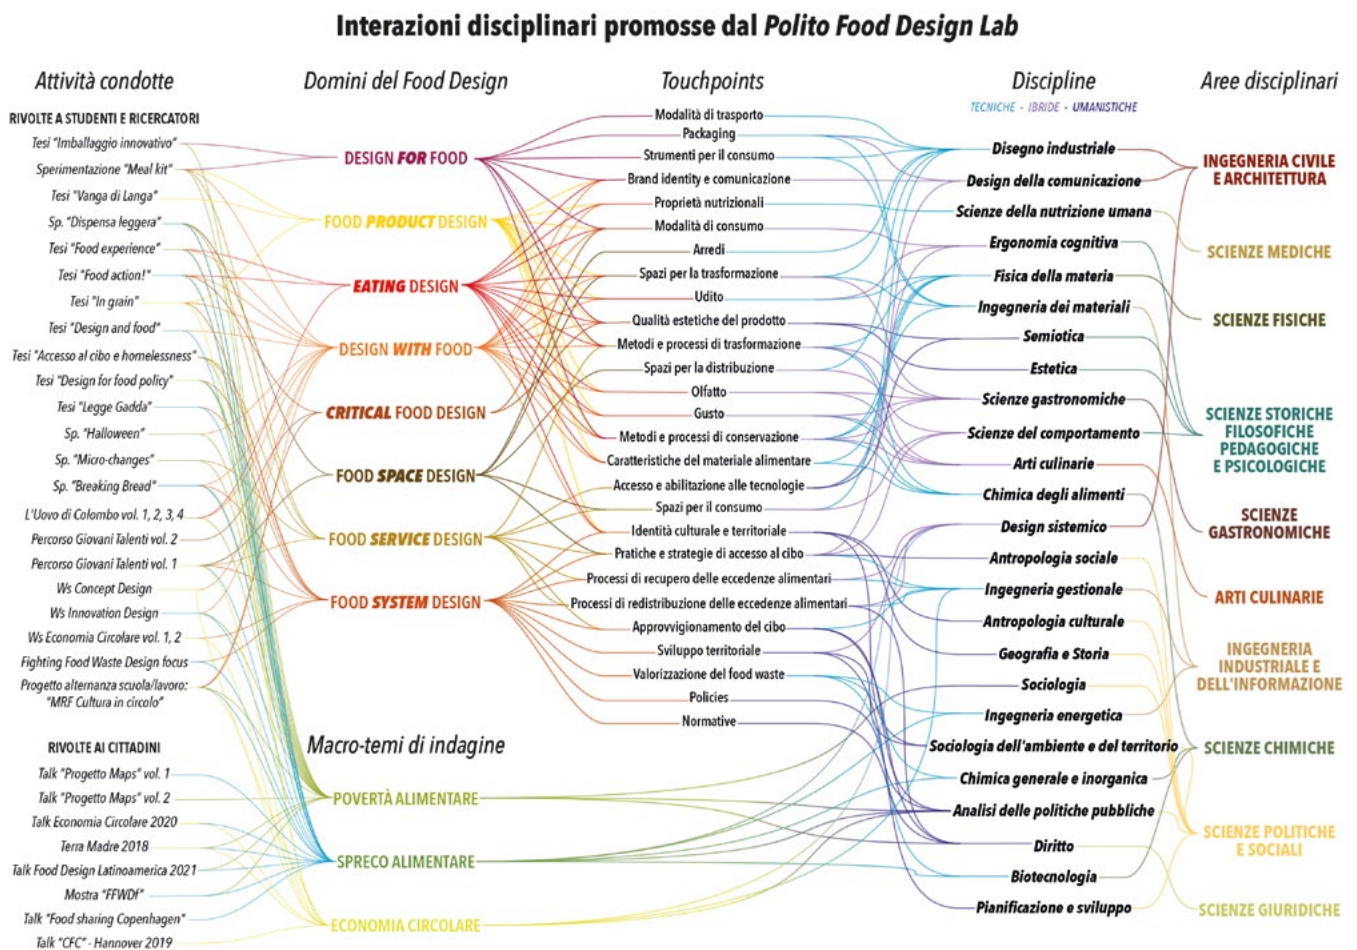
Interazioni disciplinari promosse dal *Polito Food Design Lab*

Attività condotte

RIVOLTE A STUDENTI E RICERCATORI

Tesi "Imballaggio innovativo"
Sperimentazione "Meal kit"
Tesi "Vanga di Langa"
Sp. "Dispensa leggera"
Tesi "Food experience"
Tesi "Food action!"
Tesi "In grain"
Tesi "Design and food"
Tesi "Accesso al cibo e homelessness"
Tesi "Design for food policy"
Tesi "Legge Gadda"
Sp. "Halloween"
Sp. "Micro-changes"
Sp. "Breaking Bread"
L'Uovo di Colombo vol. 1, 2, 3, 4
Percorso Giovani Talenti vol. 2
Percorso Giovani Talenti vol. 1
Ws Concept Design
Ws Innovation Design
Ws Economia Circolare vol. 1, 2
Fighting Food Waste Design focus
Progetto alternanza scuola/lavoro: "MRF Cultura in circolo"

RIVOLTE AI CITTADINI

Talk "Progetto Maps" vol. 1
Talk "Progetto Maps" vol. 2
Talk Economia Circolare 2020
Terra Madre 2018
Talk Food Design Latinoamerica 2021
Mostra "FFWDf"
Talk "Food sharing Copenhagen"
Talk "CFC" - Hannover 2019

Domini del Food Design

DESIGN FOR FOOD
FOOD PRODUCT DESIGN
EATING DESIGN
DESIGN WITH FOOD
CRITICAL FOOD DESIGN
FOOD SPACE DESIGN
FOOD SERVICE DESIGN
FOOD SYSTEM DESIGN

Macro-temi di indagine

POVERTÀ ALIMENTARE
SPRECO ALIMENTARE
ECONOMIA CIRCOLARE

Touchpoints

Modalità di trasporto
Packaging
Strumenti per il consumo
Brand identity e comunicazione
Proprietà nutrizionali
Modalità di consumo
Arredi
Spazi per la trasformazione
Udito
Qualità estetiche del prodotto
Metodi e processi di trasformazione
Spazi per la distribuzione
Olfatto
Gusto
Metodi e processi di conservazione
Caratteristiche del materiale alimentare
Accesso e abilitazione alle tecnologie
Spazi per il consumo
Identità culturale e territoriale
Pratiche e strategie di accesso al cibo
Processi di recupero delle eccedenze alimentari
Processi di redistribuzione delle eccedenze alimentari
Approvvigionamento del cibo
Sviluppo territoriale
Valorizzazione del food waste
Policies
Normative

Discipline

TECNICHE - IBRIDE - UMANISTICHE

Disegno industriale
Design della comunicazione
Scienze della nutrizione umana
Ergonomia cognitiva
Fisica della materia
Ingegneria dei materiali
Semiotica
Estetica
Scienze gastronomiche
Scienze del comportamento
Arti culinarie
Chimica degli alimenti
Design sistemico
Antropologia sociale
Ingegneria gestionale
Antropologia culturale
Geografia e Storia
Sociologia
Ingegneria energetica
Sociologia dell'ambiente e del territorio
Chimica generale e inorganica
Analisi delle politiche pubbliche
Diritto
Biotecnologia
Pianificazione e sviluppo

Aree disciplinari

INGEGNERIA CIVILE E ARCHITETTURA
SCIENZE MEDICHE
SCIENZE FISICHE
SCIENZE STORICHE FILOSOFICHE PEDAGOGICHE E PSICOLOGICHE
SCIENZE GASTRONOMICHE
ARTI CULINARIE
INGEGNERIA INDUSTRIALE E DELL'INFORMAZIONE
SCIENZE CHIMICHE
SCIENZE POLITICHE E SOCIALI
SCIENZE GIURIDICHE